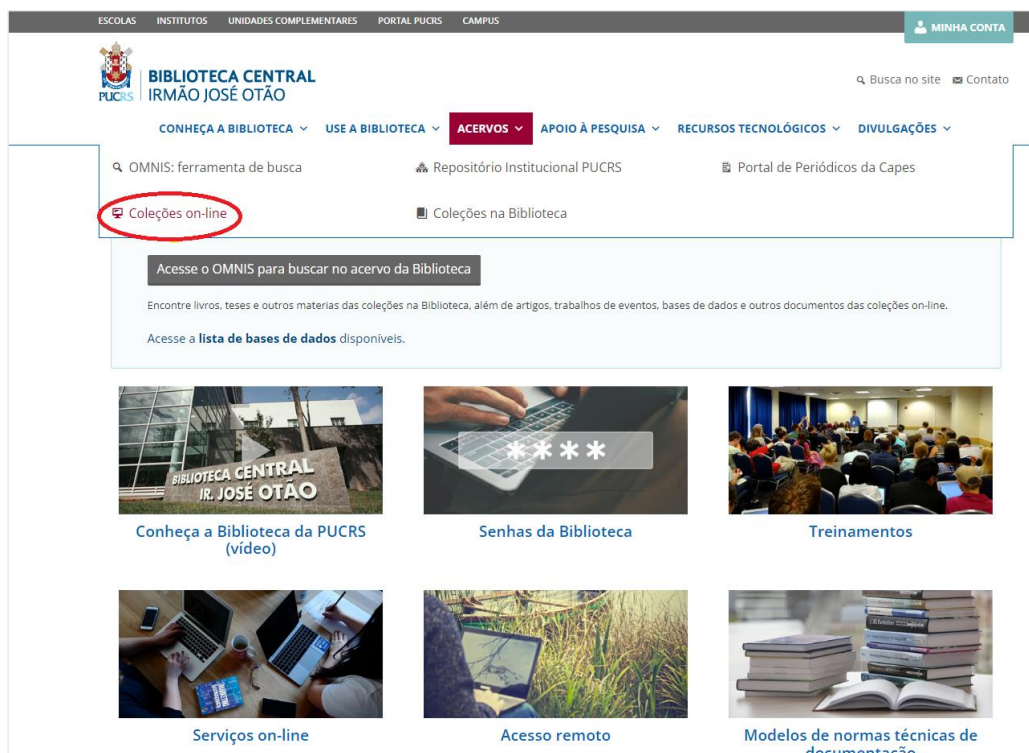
ESCOLAS INSTITUTOS UNIDADES COMPLEMENTARES PORTAL PUCRS CAMPUS

MINHA CONTA

PUCRS BIBLIOTECA CENTRAL IRMÃO JOSÉ OTÃO

Busca no site Contato

CONHEÇA A BIBLIOTECA USE A BIBLIOTECA ACERVOS APOIO À PESQUISA RECURSOS TECNOLÓGICOS DIVULGAÇÕES

OMNIS: ferramenta de busca

Repositório Institucional PUCRS

Portal de Periódicos da Capes

Coleções on-line

Coleções na Biblioteca

Acesse o OMNIS para buscar no acervo da Biblioteca

Encontre livros, teses e outros materias das coleções na Biblioteca, além de artigos, trabalhos de eventos, bases de dados e outros documentos das coleções on-line.

Acesse a **lista de bases de dados** disponíveis.

BIBLIOTECA CENTRAL IR. JOSÉ OTÃO

Conheça a Biblioteca da PUCRS (vídeo)

****

Senhas da Biblioteca

Treinamentos

Serviços on-line

Acesso remoto

Modelos de normas técnicas de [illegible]